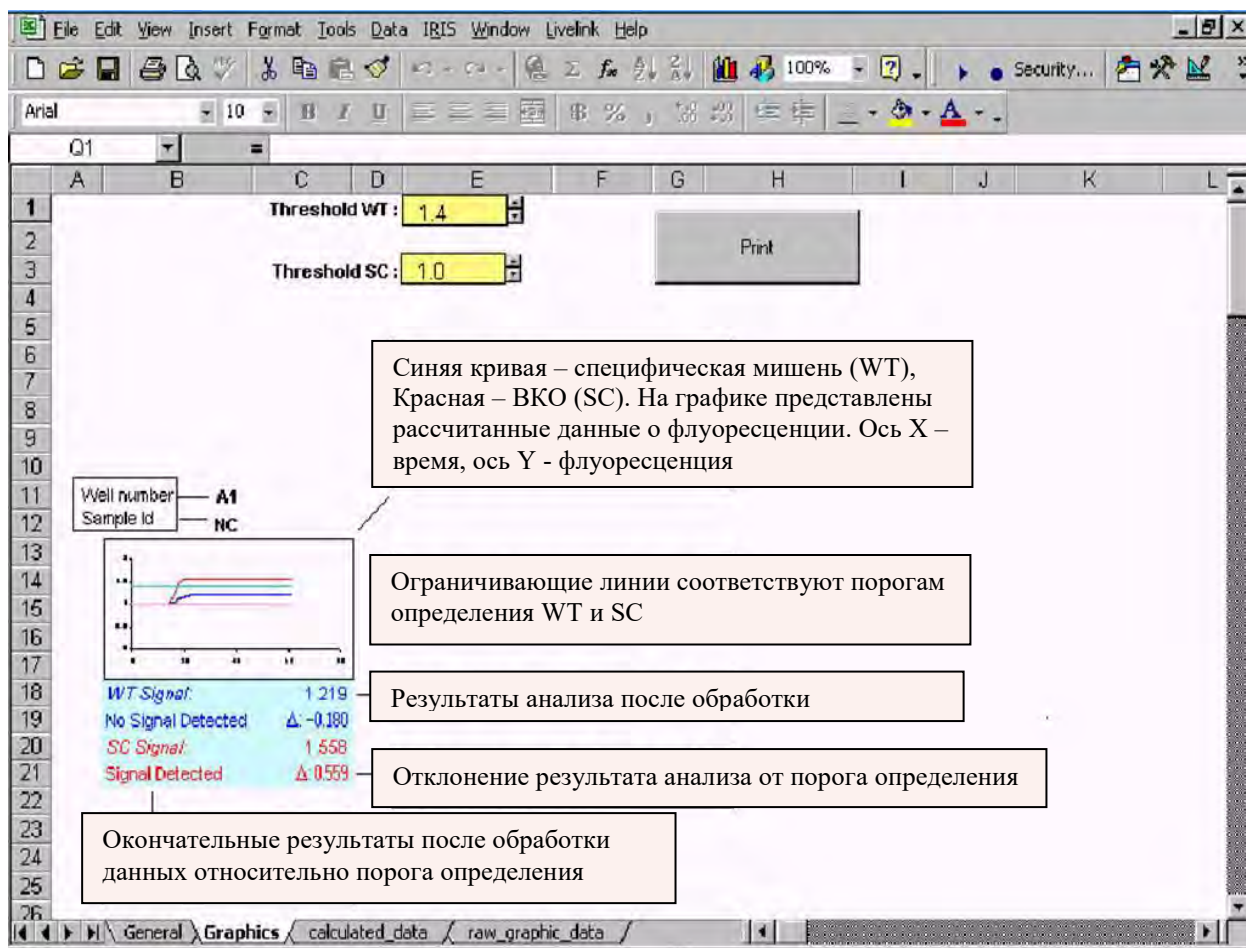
File Edit View Insert Format Tools Data IRIS Window Livelink Help

100% Security...

Arial 10 B I U

Q1 =

A B C D E F G H I J K L

1 2 3 4 5 6 7 8 9 10 11 12 13 14 15 16 17 18 19 20 21 22 23 24 25 26

Threshold WT : 1.4

Threshold SC : 1.0

Print

Синяя кривая – специфическая мишень (WT), Красная – ВКО (SC). На графике представлены рассчитанные данные о флуоресценции. Ось X – время, ось Y - флуоресценция

Well number — A1
Sample Id — NC

Ограничивающие линии соответствуют порогам определения WT и SC

WT Signal: 1.219
No Signal Detected Δ: -0.180
SC Signal: 1.558
Signal Detected Δ: 0.559

Результаты анализа после обработки

Отклонение результата анализа от порога определения

Окончательные результаты после обработки данных относительно порога определения

General Graphics calculated_data raw_graphic_data